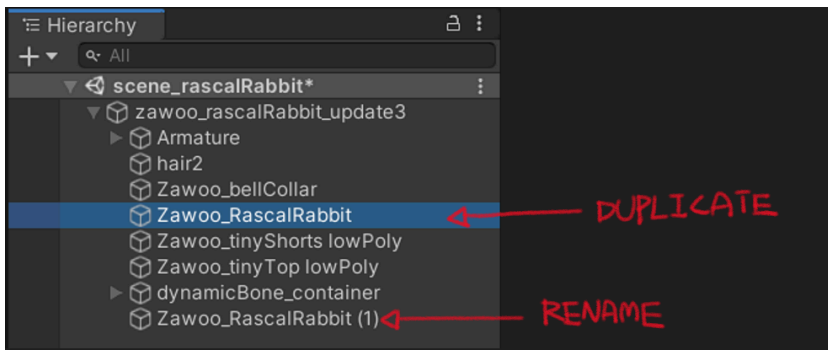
Hierarchy

+ ▾ All

scene_rascalRabbit*

zawoo_rascalRabbit_update3

Armature

hair2

Zawoo_bellCollar

Zawoo_RascalRabbit

Zawoo_tinyShorts lowPoly

Zawoo_tinyTop lowPoly

dynamicBone_container

Zawoo_RascalRabbit (1)

DUPLICATE

RENAME